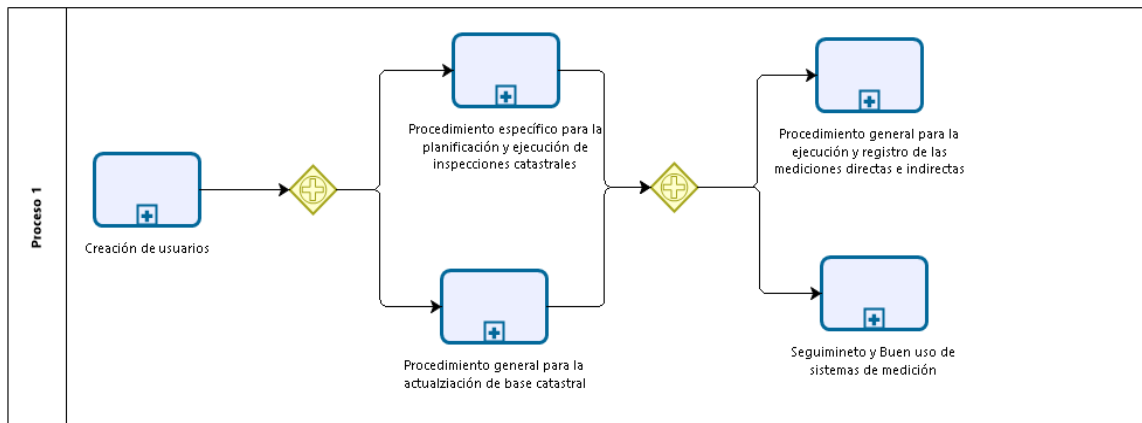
Proceso 1

Creación de usuarios

Procedimiento específico para la planificación y ejecución de inspecciones catastrales

Procedimiento general para la actualziación de base catastral

Procedimiento general para la ejecución y registro de las mediciones directas e indirectas

Seguimineto y Buen uso de sistemas de medición